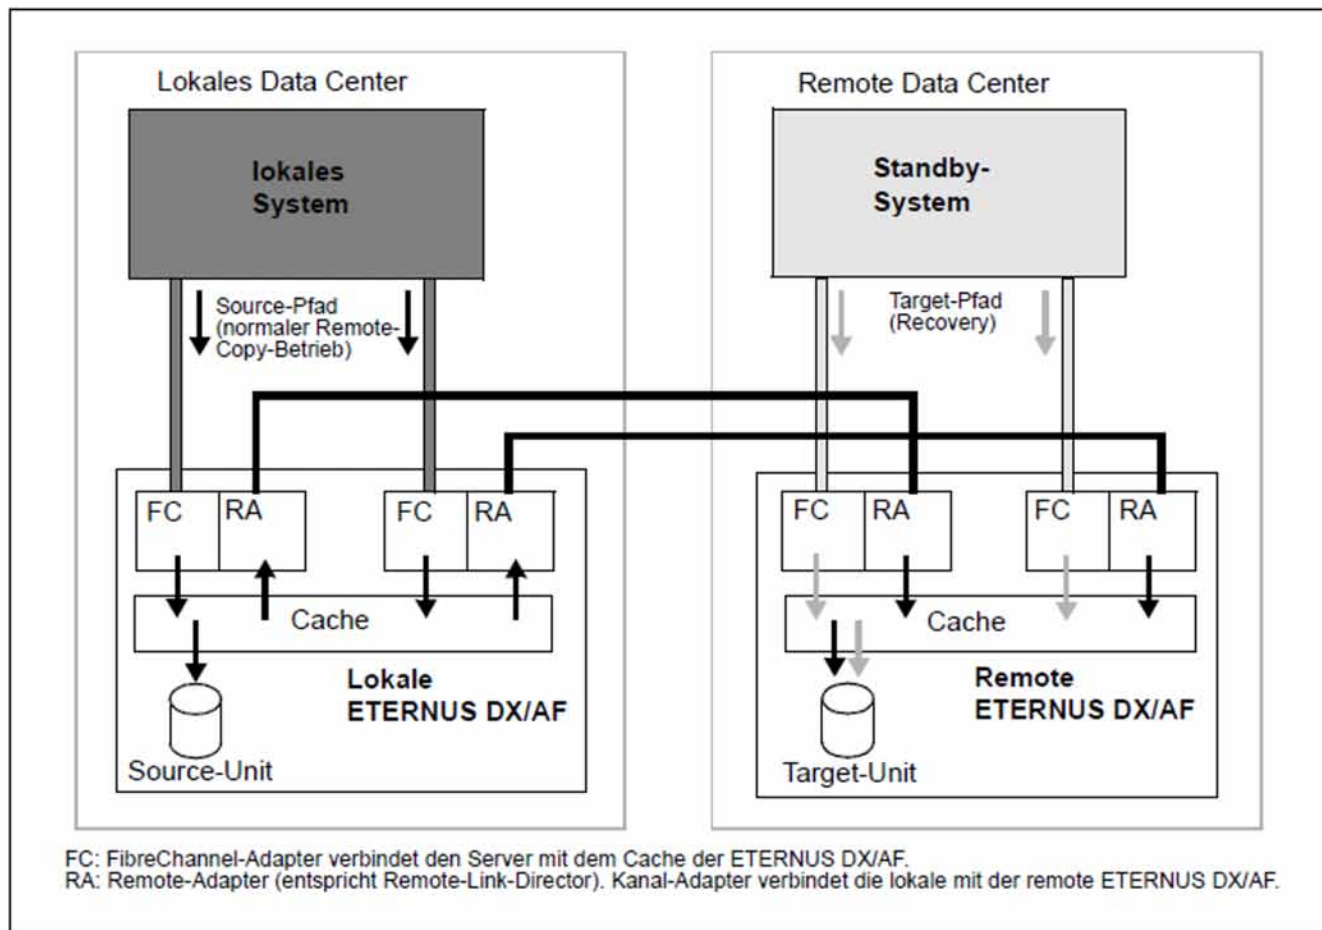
Lokales Data Center

lokales System

Source-Pfad (normaler Remote-Copy-Betrieb)

FC RA FC RA

Cache

Source-Unit

Lokale ETERNUS DX/AF

Remote Data Center

Standby-System

Target-Pfad (Recovery)

FC RA FC RA

Cache

Target-Unit

Remote ETERNUS DX/AF

FC: FibreChannel-Adapter verbindet den Server mit dem Cache der ETERNUS DX/AF.
RA: Remote-Adapter (entspricht Remote-Link-Director). Kanal-Adapter verbindet die lokale mit der remote ETERNUS DX/AF.